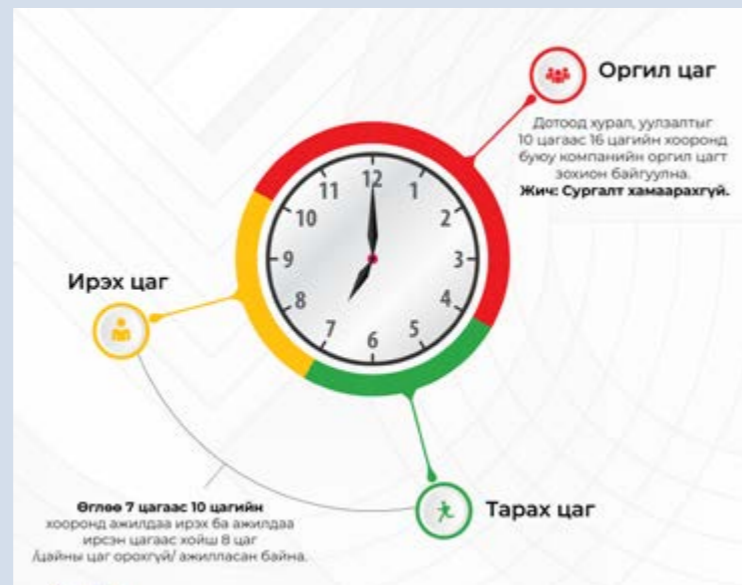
Оргил цаг

Дотоод хурал, уулзалтыг 10 цагаас 16 цагийн хооронд буюу компанийн оргил цагт зохион байгуулна.
**Жич: Сургалт хамаарахгүй.**

12 1 2 3 4 5 6 7 8 9 10 11

Ирэх цаг

**Өглөө 7 цагаас 10 цагийн** хооронд ажилдаа ирэх ба ажилдаа ирсэн цагаас хойш 8 цаг /цайны цаг орохгүй/ ажилласан байна.

Тарах цаг